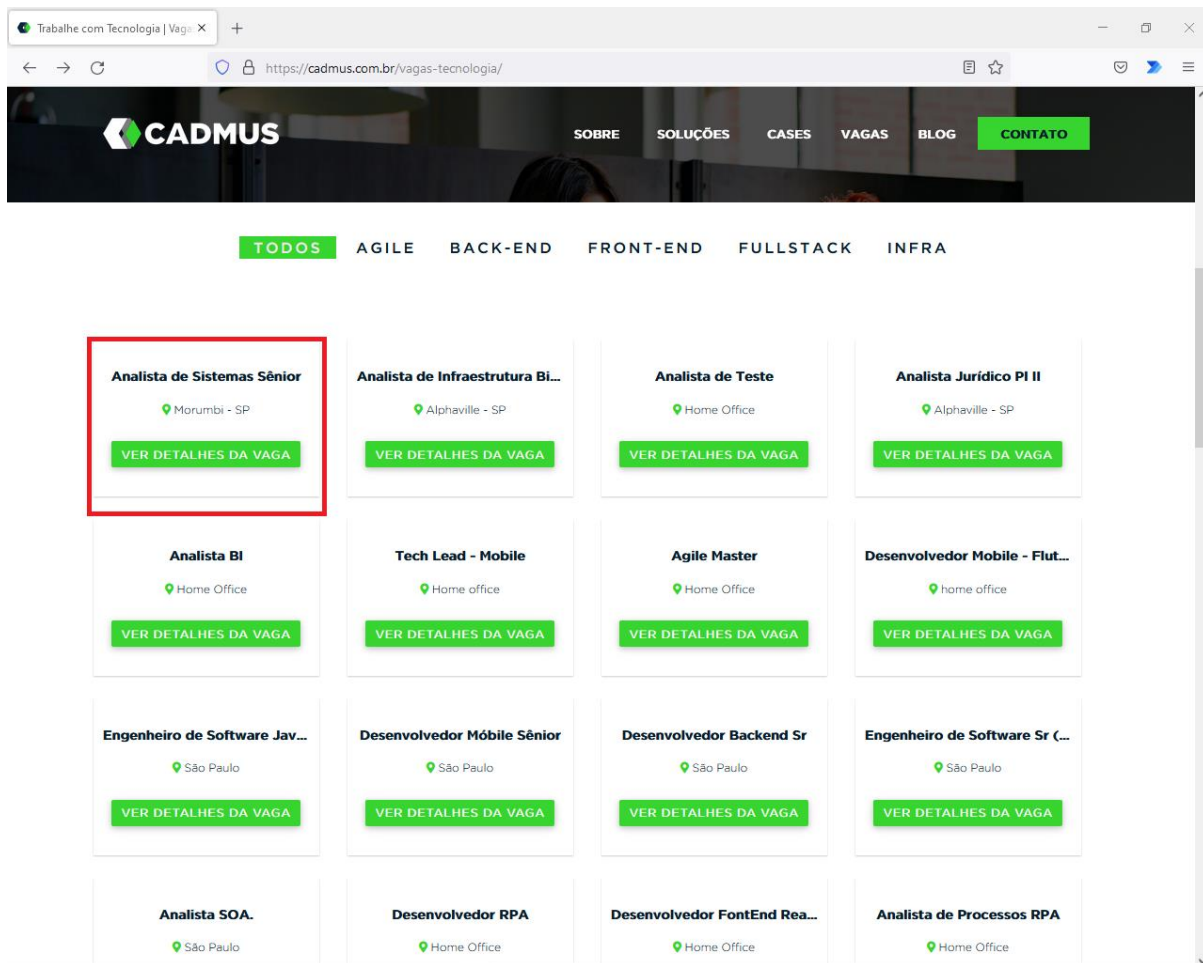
Trabalhe com Tecnologia | Vaga ×

https://cadmus.com.br/vagas-tecnologia/

CADMUS

SOBRE SOLUÇÕES CASES VAGAS BLOG CONTATO

TODOS AGILE BACK-END FRONT-END FULLSTACK INFRA

Analista de Sistemas Sênior
Morumbi - SP
VER DETALHES DA VAGA

Analista de Infraestrutura Bi...
Alphaville - SP
VER DETALHES DA VAGA

Analista de Teste
Home Office
VER DETALHES DA VAGA

Analista Jurídico PI II
Alphaville - SP
VER DETALHES DA VAGA

Analista BI
Home Office
VER DETALHES DA VAGA

Tech Lead - Mobile
Home office
VER DETALHES DA VAGA

Agile Master
Home Office
VER DETALHES DA VAGA

Desenvolvedor Mobile - Flut...
home office
VER DETALHES DA VAGA

Engenheiro de Software Jav...
São Paulo
VER DETALHES DA VAGA

Desenvolvedor Móbile Sênior
São Paulo
VER DETALHES DA VAGA

Desenvolvedor Backend Sr
São Paulo
VER DETALHES DA VAGA

Engenheiro de Software Sr (...
São Paulo
VER DETALHES DA VAGA

Analista SOA.
São Paulo

Desenvolvedor RPA
Home Office

Desenvolvedor FontEnd Rea...
Home Office

Analista de Processos RPA
Home Office